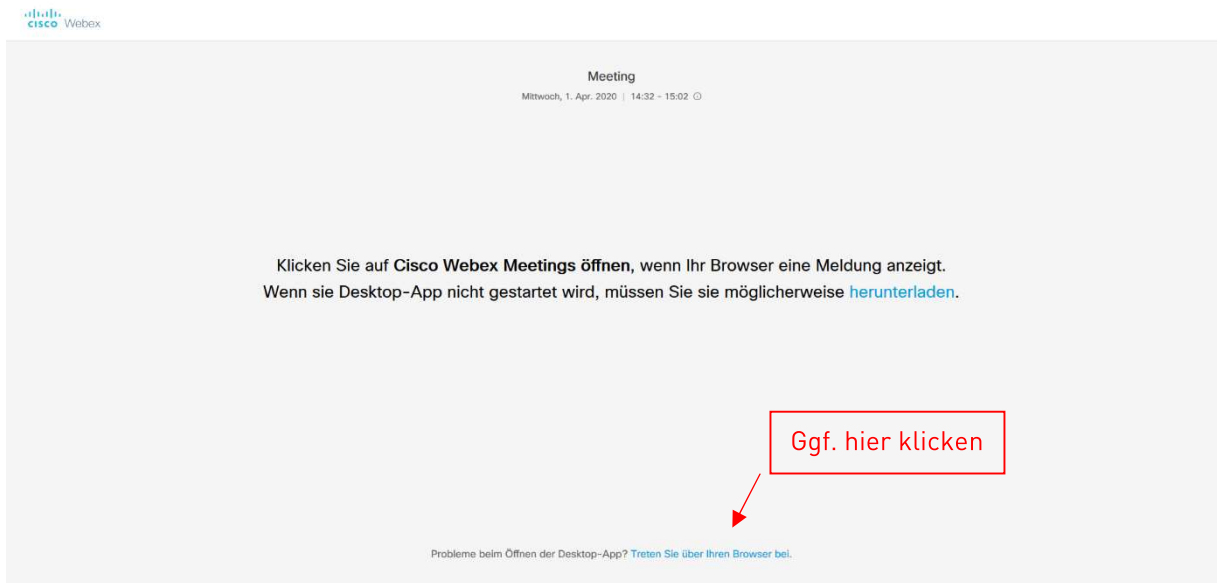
cisco Webex

Meeting
Mittwoch, 1. Apr. 2020 | 14:32 - 15:02

Klicken Sie auf **Cisco Webex Meetings öffnen**, wenn Ihr Browser eine Meldung anzeigt.
Wenn sie Desktop-App nicht gestartet wird, müssen Sie sie möglicherweise herunterladen.

Ggf. hier klicken

Probleme beim Öffnen der Desktop-App? Treten Sie über Ihren Browser bei.